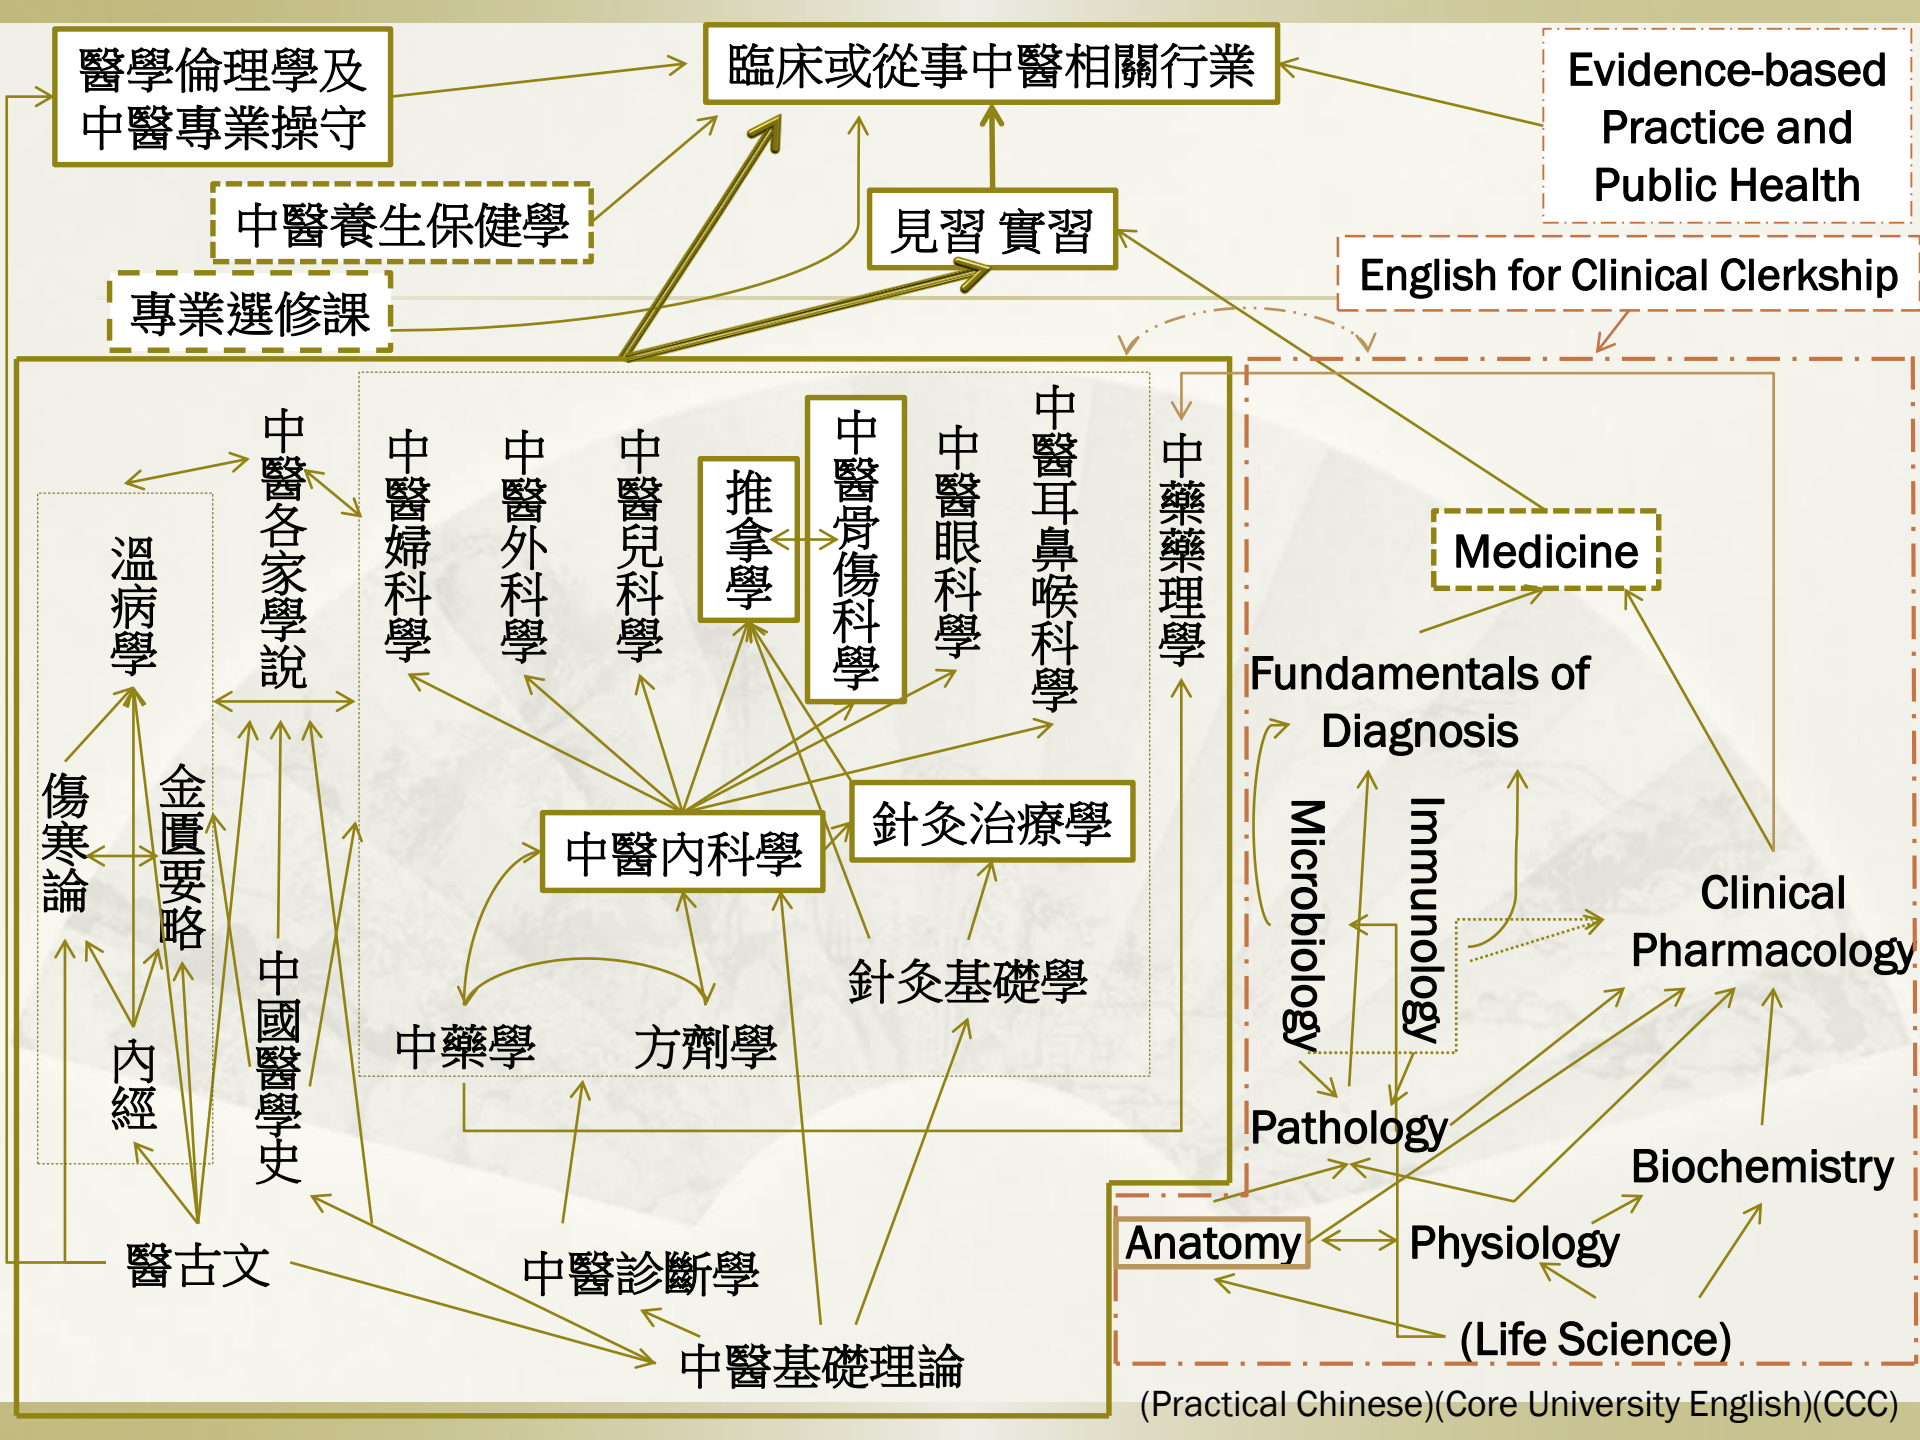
醫學倫理學及中醫專業操守

臨床或從事中醫相關行業

Evidence-based Practice and Public Health

中醫養生保健學

見習 實習

專業選修課

English for Clinical Clerkship

溫病學

中醫各家學說

中醫婦科學

中醫外科學

中醫兒科學

推拿學

中醫骨傷科學

中醫眼科學

中醫耳鼻喉科學

中藥藥理學

Medicine

Fundamentals of Diagnosis

傷寒論

金匱要略

中醫內科學

針灸治療學

Microbiology

Immunology

Clinical Pharmacology

中國醫學史

針灸基礎學

內經

中藥學

方劑學

Pathology

Biochemistry

Anatomy

Physiology

醫古文

中醫診斷學

中醫基礎理論

(Life Science)

(Practical Chinese)(Core University English)(CCC)